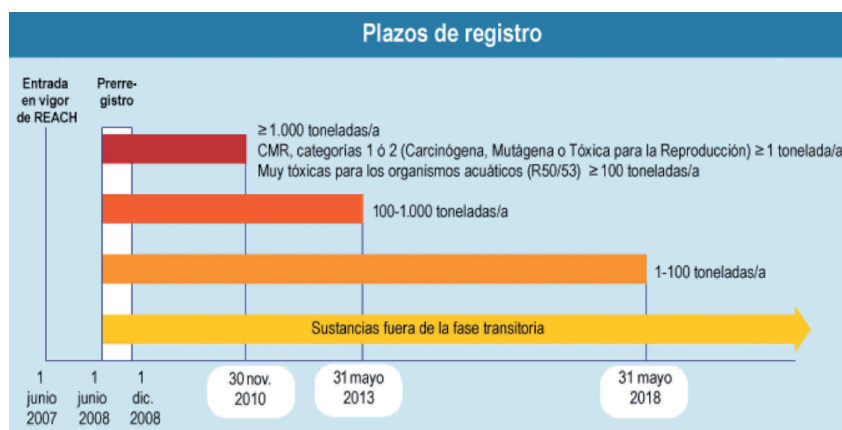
Plazos de registro

Entrada en vigor de REACH

Prerregistro

≥ 1.000 toneladas/a
CMR, categorías 1 ó 2 (Carcinógena, Mutágena o Tóxica para la Reproducción) ≥ 1 tonelada/a
Muy tóxicas para los organismos acuáticos (R50/53) ≥ 100 toneladas/a

100-1.000 toneladas/a

1-100 toneladas/a

Sustancias fuera de la fase transitoria

1 junio 2007

1 junio 2008

1 dic. 2008

30 nov. 2010

31 mayo 2013

31 mayo 2018